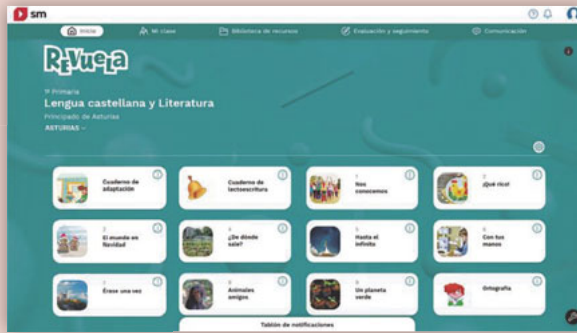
sm

Inicio
Mi clase
Biblioteca de recursos
Evaluación y seguimiento
Comunicación

Revuela

1º Primaria
Lengua castellana y Literatura
Principado de Asturias
ASTURIAS

Cuaderno de adaptación

Cuaderno de lectoescritura

1
Nos conocemos

2
¡Qué rico!

3
El mundo en Navidad

4
¿De dónde sale?

5
Hasta el infinito

6
Con tus manos

7
Érase una vez

8
Animales amigos

9
Un planeta verde

Ortografía

Tablón de notificaciones